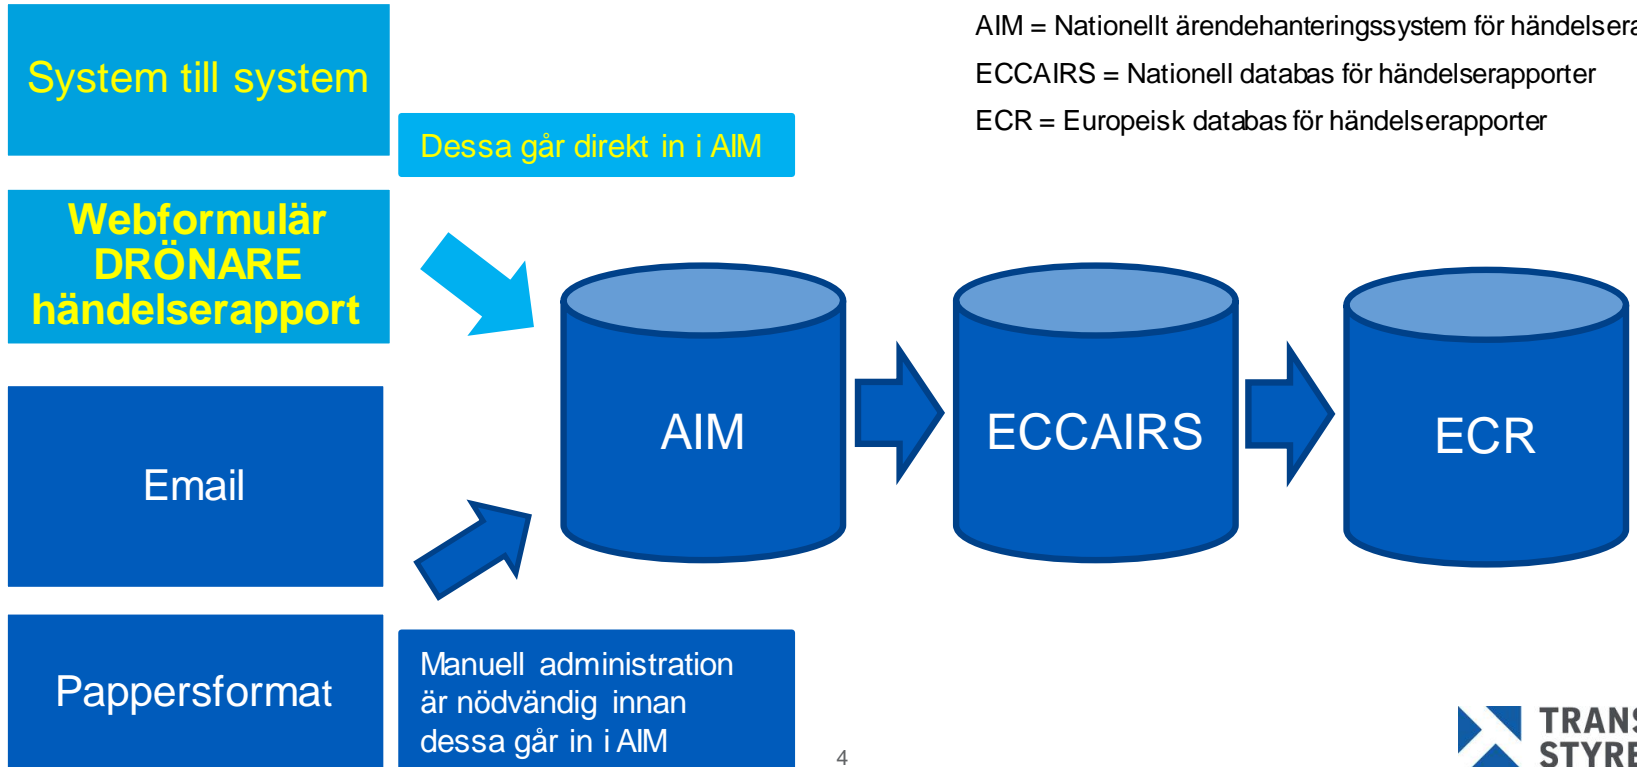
System till system

Dessa går direkt in i AIM

AIM = Nationellt ärendehanteringssystem för händelsera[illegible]

ECCAIRS = Nationell databas för händelserapporter

ECR = Europeisk databas för händelserapporter

Webformulär DRÖNARE händelserapport

AIM

ECCAIRS

ECR

Email

Pappersformat

Manuell administration är nödvändig innan dessa går in i AIM

4

TRANS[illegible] STYRE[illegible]